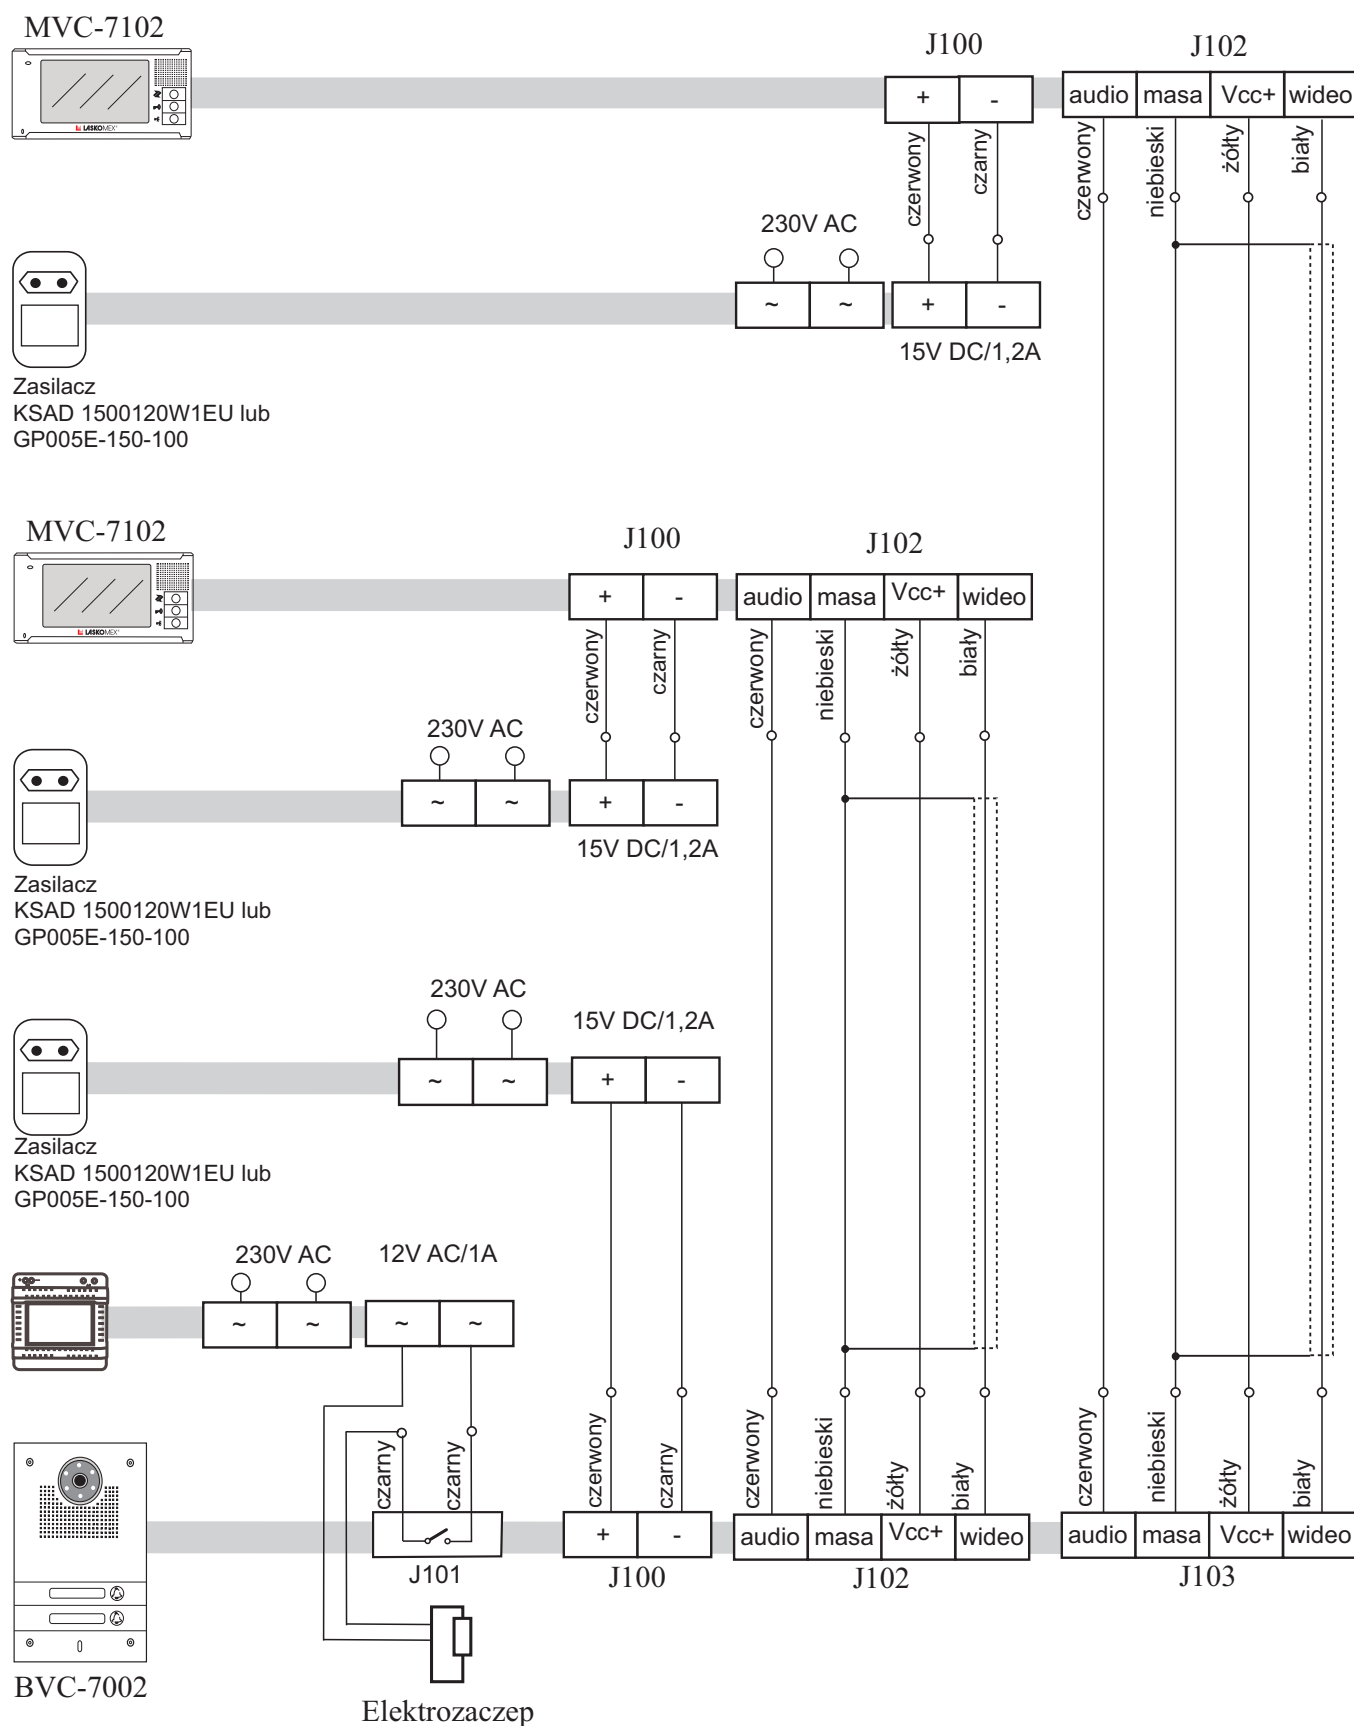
MVC-7102

J100

+ -

J102

| audio | masa | Vcc+ | wideo |
|---|---|---|---|

czerwony czarny

czerwony niebieski żółty biały

230V AC

~ ~ + -

15V DC/1,2A

Zasilacz
KSAD 1500120W1EU lub
GP005E-150-100

MVC-7102

J100

J102

+ -

| audio | masa | Vcc+ | wideo |
|---|---|---|---|

czerwony czarny czerwony niebieski żółty biały

230V AC

~ ~ + -

15V DC/1,2A

Zasilacz
KSAD 1500120W1EU lub
GP005E-150-100

230V AC

15V DC/1,2A

~ ~ + -

Zasilacz
KSAD 1500120W1EU lub
GP005E-150-100

230V AC 12V AC/1A

~ ~ ~ ~

czarny czarny

czerwony czarny czerwony niebieski żółty biały czerwony niebieski żółty biały

J101

+ -

J100

| audio | masa | Vcc+ | wideo |
|---|---|---|---|

J102

| audio | masa | Vcc+ | wideo |
|---|---|---|---|

J103

BVC-7002

Elektrozaczep